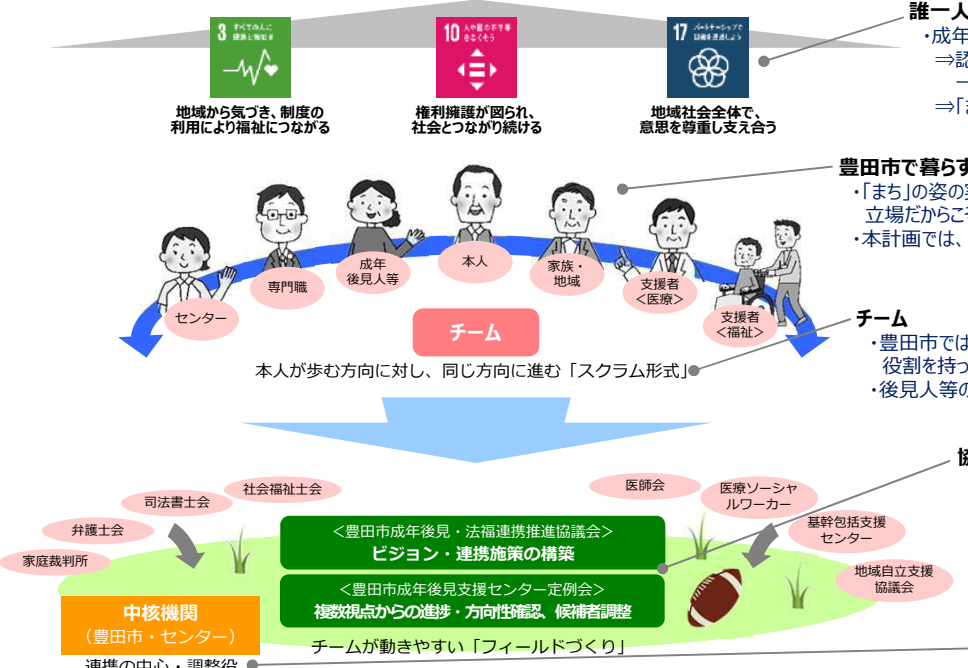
誰一人
・成年
⇒認
ー
⇒「

3 すべての人に健康と福祉を
10 人や国の不平等をなくそう
17 パートナーシップで目標を達成しよう

地域から気づき、制度の利用により福祉につながる
権利擁護が図られ、社会とつながり続ける
地域社会全体で、意思を尊重し支え合う

豊田市で暮らす
・「まち」の姿の
立場だからこそ
・本計画では、

センター
専門職
成年後見人等
本人
家族・地域
支援者<医療>
支援者<福祉>

チーム
本人が歩む方向に対し、同じ方向に進む「スクラム形式」

チーム
・豊田市では
役割を持っ
・後見人等の

協

司法書士会
社会福祉士会
弁護士会
家庭裁判所
医師会
医療ソーシャルワーカー
基幹包括支援センター
地域自立支援協議会

<豊田市成年後見・法福連携推進協議会>
ビジョン・連携施策の構築
<豊田市成年後見支援センター定例会>
複数視点からの進捗・方向性確認、候補者調整

中核機関
(豊田市・センター)
連携の中心・調整役
チームが動きやすい「フィールドづくり」